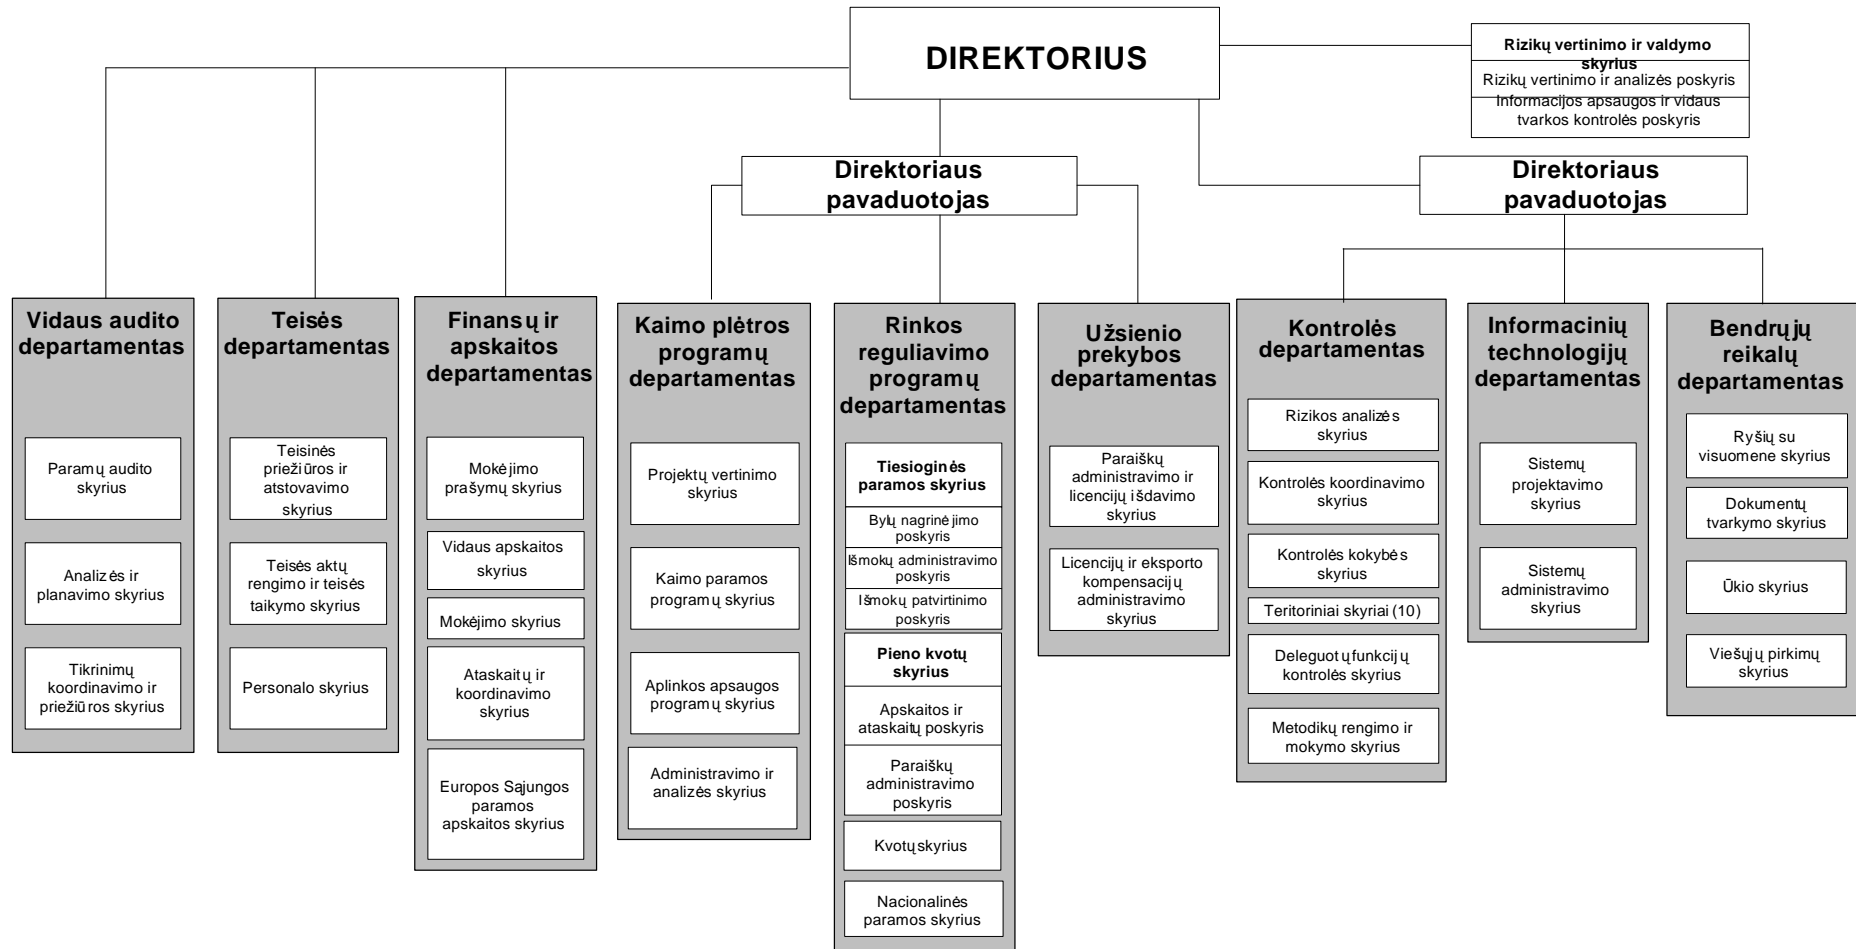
DIREKTORIUS

Rizikų vertinimo ir valdymo skyrius
Rizikų vertinimo ir analizės poskyris
Informacijos apsaugos ir vidaus tvarkos kontrolės poskyris

Direktoriaus pavaduotojas

Direktoriaus pavaduotojas

Vidaus audito departamentas
Paramų audito skyrius
Analizės ir planavimo skyrius
Tikrinimų koordinavimo ir priežiūros skyrius

Teisės departamentas
Teisinės priežiūros ir atstovavimo skyrius
Teisės aktų rengimo ir teisės taikymo skyrius
Personalo skyrius

Finansų ir apskaitos departamentas
Mokėjimo prašymų skyrius
Vidaus apskaitos skyrius
Mokėjimo skyrius
Ataskaitų ir koordinavimo skyrius
Europos Sajungos paramos apskaitos skyrius

Kaimo plėtros programų departamentas
Projektų vertinimo skyrius
Kaimo paramos programų skyrius
Aplinkos apsaugos programų skyrius
Administravimo ir analizės skyrius

Rinkos reguliavimo programų departamentas
Tiesioginės paramos skyrius
Bylų nagrinėjimo poskyris
Išmokų administravimo poskyris
Išmokų patvirtinimo poskyris
Pieno kvotų skyrius
Apskaitos ir ataskaitų poskyris
Paraiškų administravimo poskyris
Kvotų skyrius
Nacionalinės paramos skyrius

Užsienio prekybos departamentas
Paraiškų administravimo ir licencijų išdavimo skyrius
Licencijų ir eksporto kompensacijų administravimo skyrius

Kontrolės departamentas
Rizikos analizės skyrius
Kontrolės koordinavimo skyrius
Kontrolės kokybės skyrius
Teritoriniai skyriai (10)
Deleguotų funkcijų kontrolės skyrius
Metodikų rengimo ir mokymo skyrius

Informacinių technologijų departamentas
Sistemų projektavimo skyrius
Sistemų administravimo skyrius

Bendrųjų reikalų departamentas
Ryšių su visuomene skyrius
Dokumentų tvarkymo skyrius
Ūkio skyrius
Viešųjų pirkimų skyrius